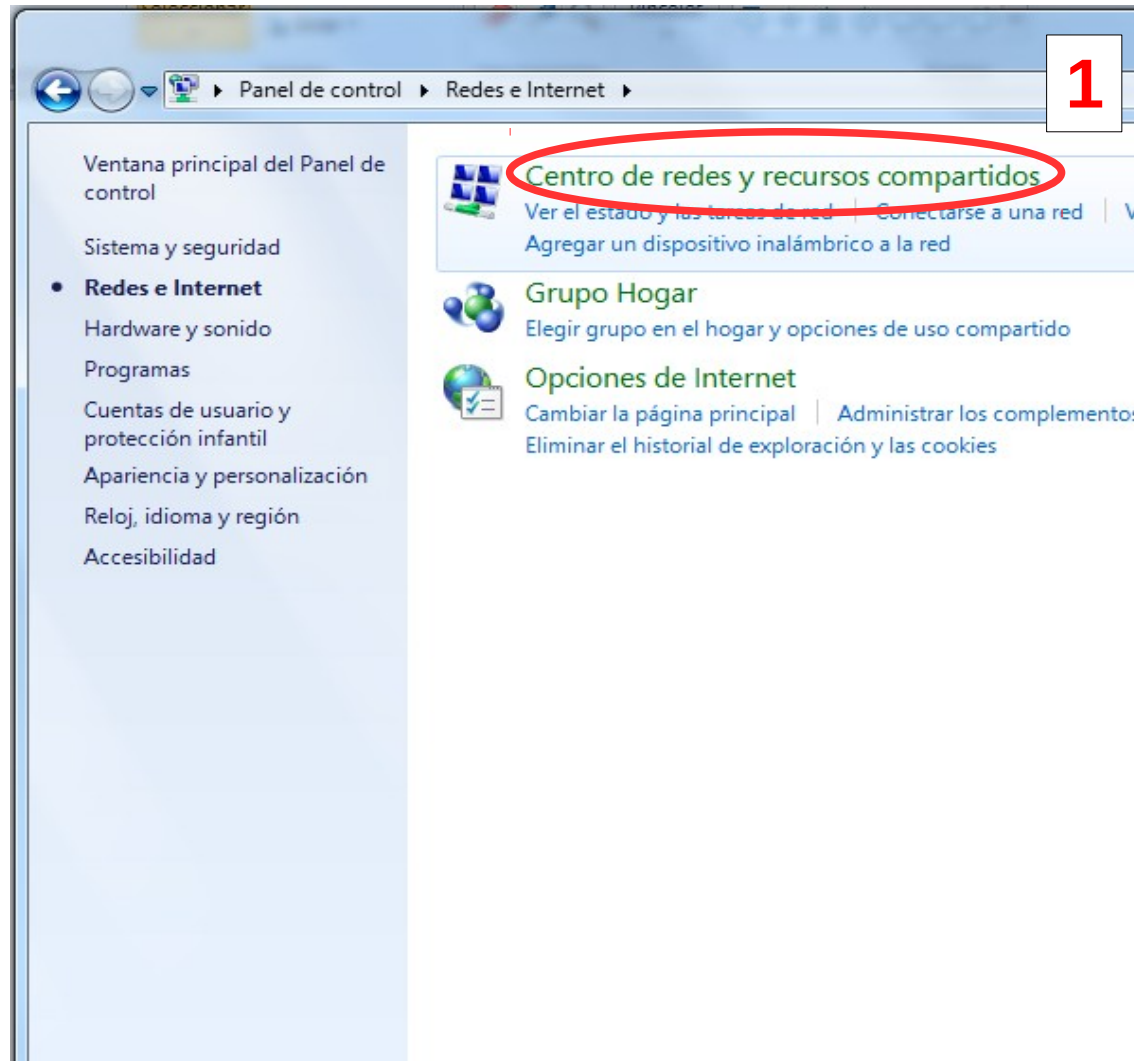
Panel de control ▸ Redes e Internet ▸

1

Ventana principal del Panel de control

Sistema y seguridad

Redes e Internet

Hardware y sonido

Programas

Cuentas de usuario y protección infantil

Apariencia y personalización

Reloj, idioma y región

Accesibilidad

Centro de redes y recursos compartidos

Ver el estado y las tareas de red | Conectarse a una red | V

Agregar un dispositivo inalámbrico a la red

Grupo Hogar

Elegir grupo en el hogar y opciones de uso compartido

Opciones de Internet

Cambiar la página principal | Administrar los complementos

Eliminar el historial de exploración y las cookies